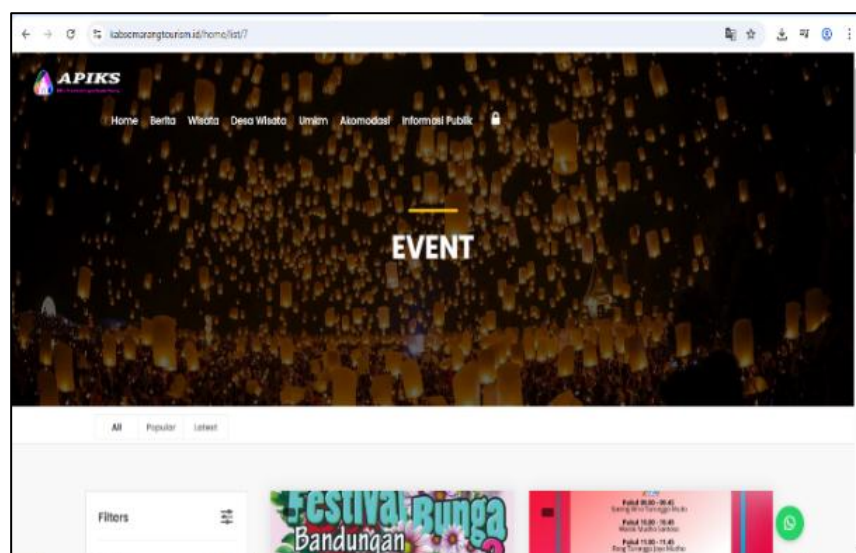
kabsemarangtourism.id/home/list/7

APIKS

Home Berita Wisata Desa Wisata Umkm Akomodasi Informasi Publik

EVENT

All Popular Latest

Filters

Festival Bunga Bandungan

Pukul 09.00 - 09.45
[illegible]
Pukul 10.00 - 10.45
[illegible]
Pukul 11.00 - 11.45
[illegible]